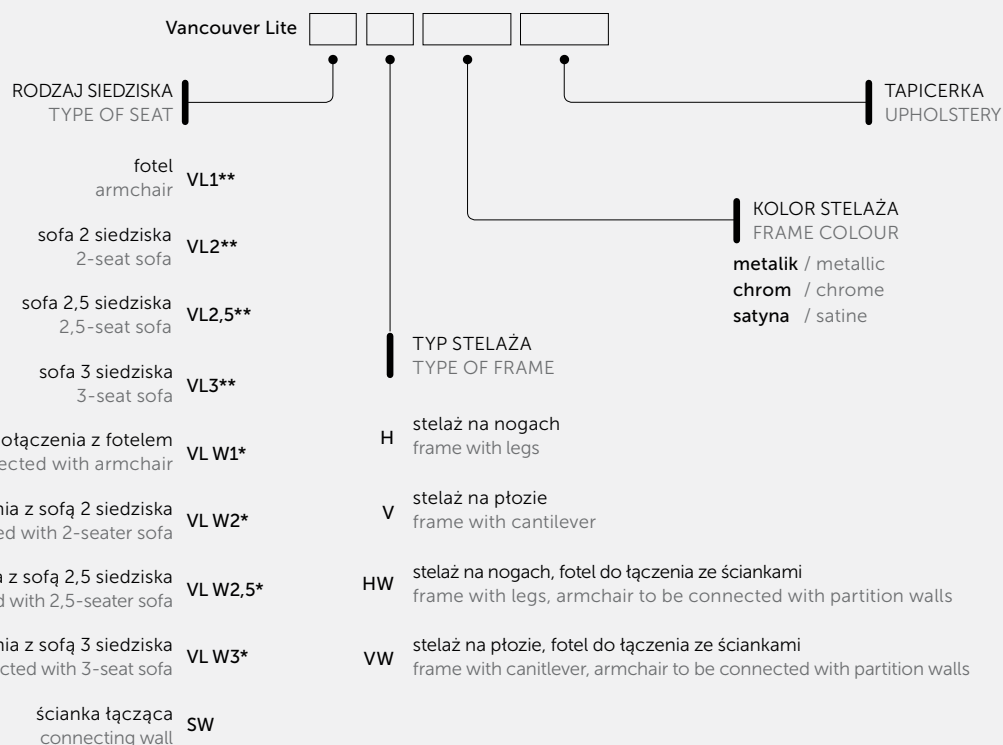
Vancouver Lite

RODZAJ SIEDZISKA
TYPE OF SEAT

fotel
armchair
VL1**

sofa 2 siedziska
2-seat sofa
VL2**

sofa 2,5 siedziska
2,5-seat sofa
VL2,5**

sofa 3 siedziska
3-seat sofa
VL3**

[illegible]ołączenia z fotelem
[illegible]cted with armchair
VL W1*

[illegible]nia z sofą 2 siedziska
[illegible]d with 2-seater sofa
VL W2*

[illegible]a z sofą 2,5 siedziska
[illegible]d with 2,5-seater sofa
VL W2,5*

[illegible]nia z sofą 3 siedziska
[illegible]cted with 3-seat sofa
VL W3*

ścianka łącząca
connecting wall
SW

TYP STELAŻA
TYPE OF FRAME

H
stelaż na nogach
frame with legs

V
stelaż na płozie
frame with cantilever

HW
stelaż na nogach, fotel do łączenia ze ściankami
frame with legs, armchair to be connected with partition walls

VW
stelaż na płozie, fotel do łączenia ze ściankami
frame with canitlever, armchair to be connected with partition walls

KOLOR STELAŻA
FRAME COLOUR

metalik / metallic
chrom / chrome
satyna / satine

TAPICERKA
UPHOLSTERY